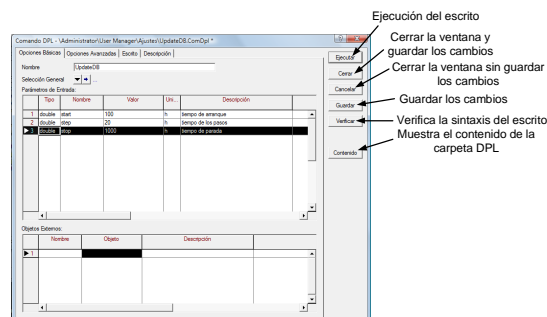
Comando DPL - \Administrator\User Manager\Ajustes\UpdateDB.ComDpl *

Opciones Básicas | Opciones Avanzadas | Escrito | Descripción

Nombre UpdateDB

Selección General

Parámetros de Entrada:

| | Tipo | Nombre | Valor | Uni... | Descripción |
|---|---|---|---|---|---|
| 1 | double | start | 100 | h | tiempo de arranque |
| 2 | double | step | 20 | h | tiempo de los pasos |
| 3 | double | stop | 1000 | h | tiempo de parada |

Objetos Externos:

| | Nombre | Objeto | Descripción |
|---|---|---|---|
| 1 | | | |

Ejecutar
Cerrar
Cancelar
Guardar
Verificar
Contenido

Ejecución del escrito
Cerrar la ventana y guardar los cambios
Cerrar la ventana sin guardar los cambios
Guardar los cambios
Verifica la sintaxis del escrito
Muestra el contenido de la carpeta DPL